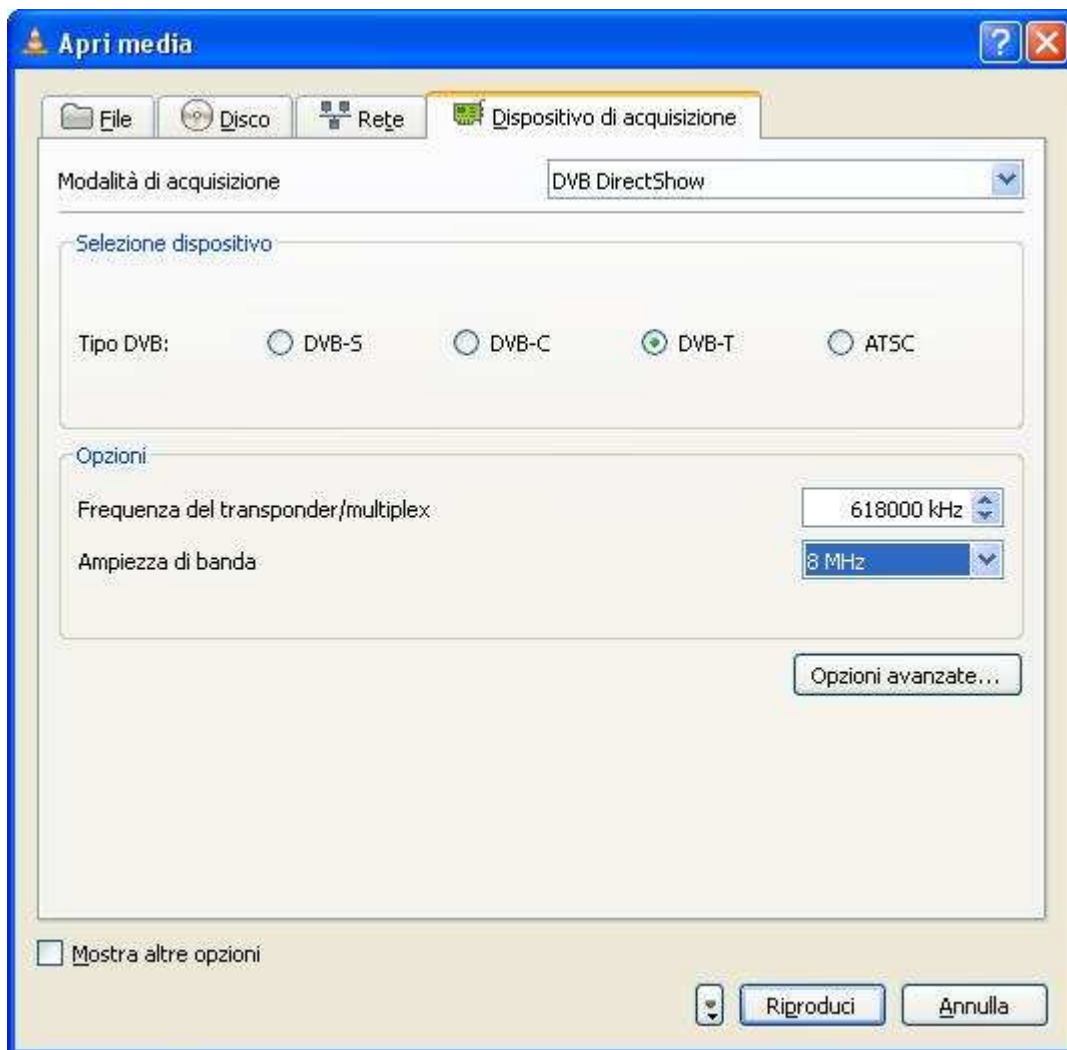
Apri media

File | Disco | Rete | Dispositivo di acquisizione

Modalità di acquisizione
DVB DirectShow

Selezione dispositivo

Tipo DVB: DVB-S DVB-C DVB-T ATSC

Opzioni

Frequenza del transponder/multiplex
618000 kHz

Ampiezza di banda
8 MHz

Opzioni avanzate...

Mostra altre opzioni

Riproduci
Annulla